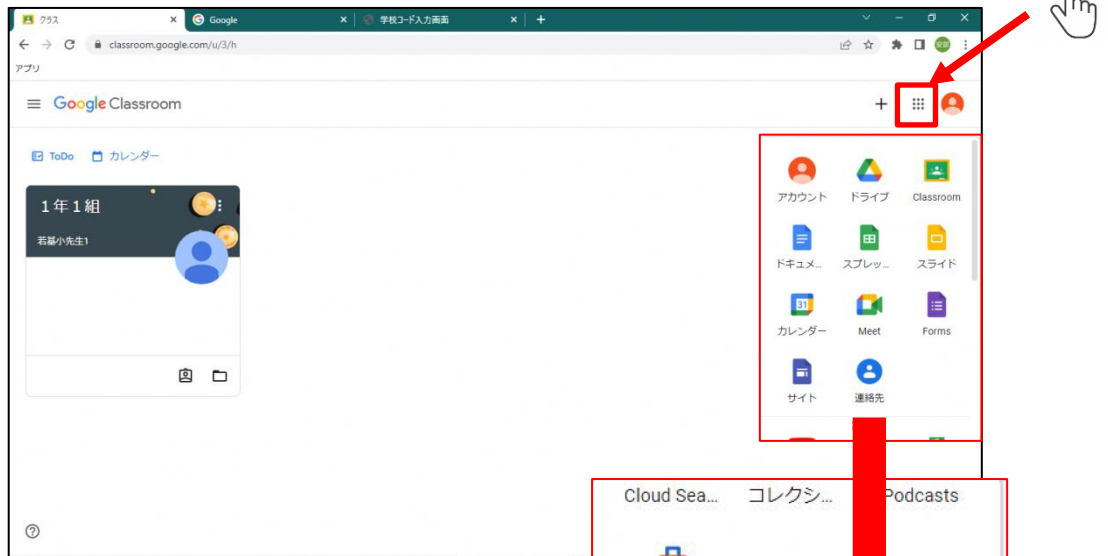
クラス × Google × 学校コード入力画面 × +

classroom.google.com/u/3/h

アプリ

Google Classroom

ToDo カレンダー

1年1組

若基小先生1

アカウント ドライブ Classroom
ドキュメ... スプレッ... スライド
カレンダー Meet Forms
サイト 連絡先

Cloud Sea... コレクシ... Podcasts

31

?